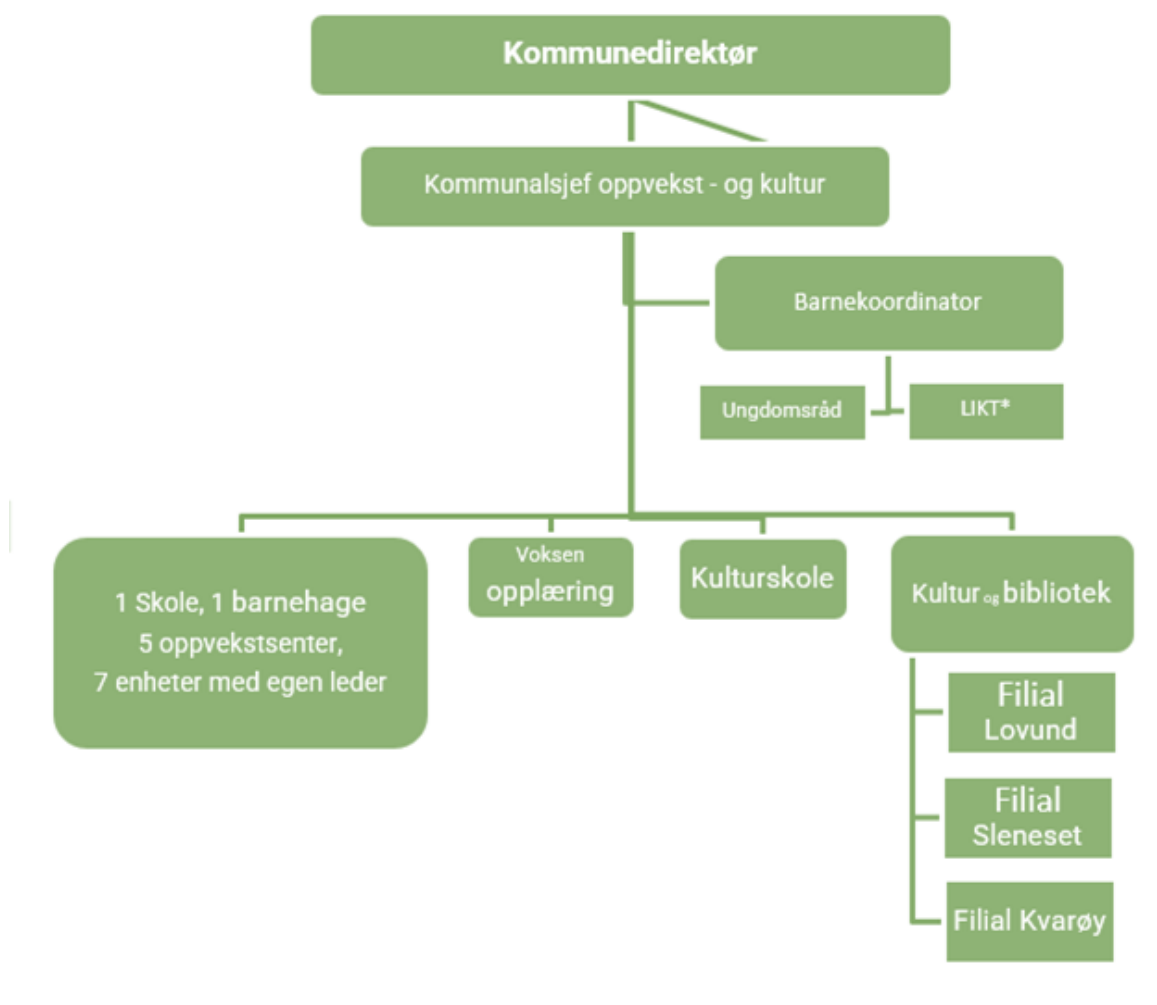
Kommunedirektør

Kommunalsjef oppvekst - og kultur

Barnekoordinator

Ungdomsråd

LIKT*

1 Skole, 1 barnehage
5 oppvekstsenter,
7 enheter med egen leder

Voksen opplæring

Kulturskole

Kultur og bibliotek

Filial Lovund

Filial Sleneset

Filial Kvarøy